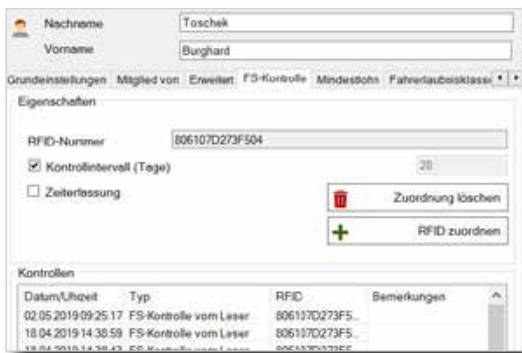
Nachname Toschek

Vorname Burghard

Grundeinstellungen Mitglied von Erweitert FS-Kontrolle Mindestlohn Fahrerlaubnisklass

Eigenschaften

RFID-Nummer 806107D273F504

Kontrollintervall (Tage) 20

Zeiterfassung

Zuordnung löschen

RFID zuordnen

Kontrollen

| Datum/Uhrzeit | Typ | RFID | Bemerkungen |
|---|---|---|---|
| 02.05.2019 09:25:17 | FS-Kontrolle vom Leser | 806107D273F5... | |
| 18.04.2019 14:38:59 | FS-Kontrolle vom Leser | 806107D273F5... | |
| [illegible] | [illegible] | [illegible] | |